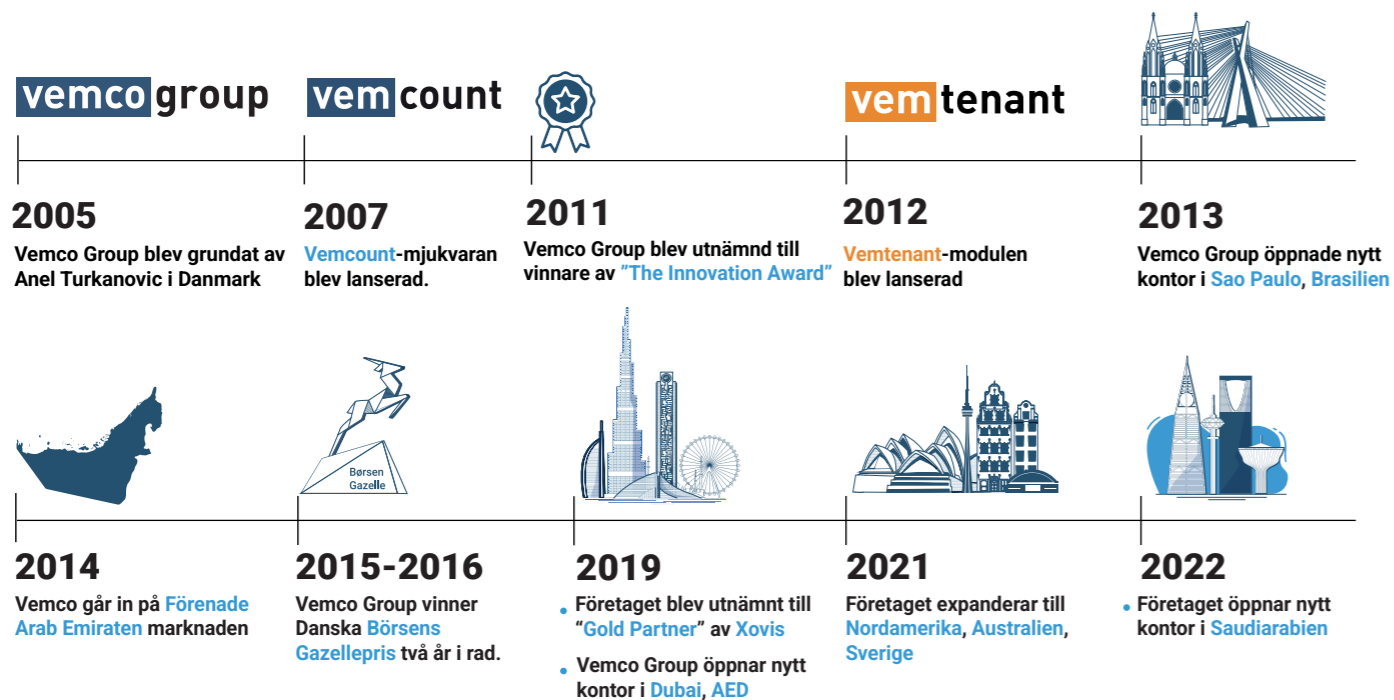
vemco group

vem count

vem tenant

2005
Vemco Group blev grundat av Anel Turkanovic i Danmark

2007
Vemcount-mjukvaran blev lanserad.

2011
Vemco Group blev utnämnd till vinnare av ”The Innovation Award”

2012
Vemtenant-modulen blev lanserad

2013
Vemco Group öppnade nytt kontor i Sao Paulo, Brasilien

Børsen Gazelle

2014
Vemco går in på Förenade Arab Emiraten marknaden

2015-2016
Vemco Group vinner Danska Börsens Gazellepris två år i rad.

2019
• Företaget blev utnämnt till “Gold Partner” av Xovis
• Vemco Group öppnar nytt kontor i Dubai, AED

2021
Företaget expanderar till Nordamerika, Australien, Sverige

2022
• Företaget öppnar nytt kontor i Saudiarabien